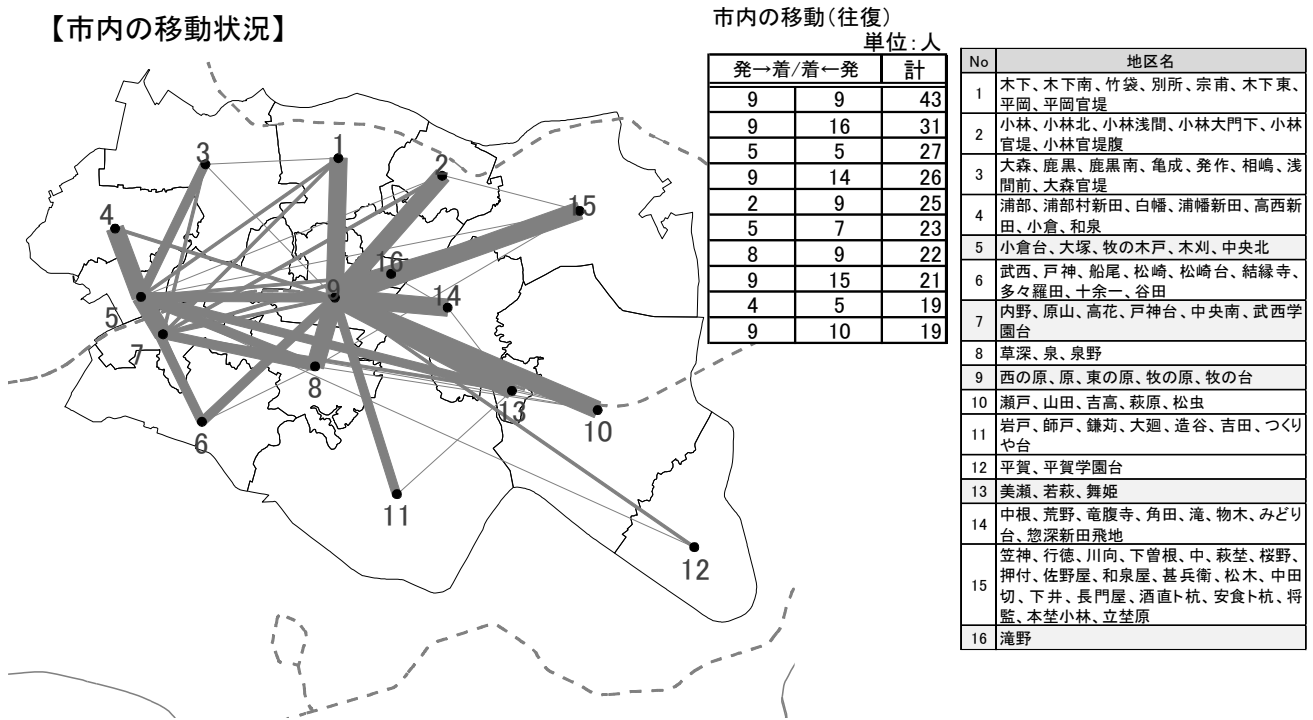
【市内の移動状況】

3
1
2
15
4
16
9
14
5
7
8
13
10
6
11
12

市内の移動(往復)
単位:人

| 発→着/着←発 | | 計 |
|---|---|---|
| 9 | 9 | 43 |
| 9 | 16 | 31 |
| 5 | 5 | 27 |
| 9 | 14 | 26 |
| 2 | 9 | 25 |
| 5 | 7 | 23 |
| 8 | 9 | 22 |
| 9 | 15 | 21 |
| 4 | 5 | 19 |
| 9 | 10 | 19 |

| No | 地区名 |
|---|---|
| 1 | 木下、木下南、竹袋、別所、宗甫、木下東、平岡、平岡官堤 |
| 2 | 小林、小林北、小林浅間、小林大門下、小林官堤、小林官堤腹 |
| 3 | 大森、鹿黒、鹿黒南、亀成、発作、相嶋、浅間前、大森官堤 |
| 4 | 浦部、浦部村新田、白幡、浦幡新田、高西新田、小倉、和泉 |
| 5 | 小倉台、大塚、牧の木戸、木刈、中央北 |
| 6 | 武西、戸神、船尾、松崎、松崎台、結縁寺、多々羅田、十余一、谷田 |
| 7 | 内野、原山、高花、戸神台、中央南、武西学園台 |
| 8 | 草深、泉、泉野 |
| 9 | 西の原、原、東の原、牧の原、牧の台 |
| 10 | 瀬戸、山田、吉高、萩原、松虫 |
| 11 | 岩戸、師戸、鎌苅、大廻、造谷、吉田、つくりや台 |
| 12 | 平賀、平賀学園台 |
| 13 | 美瀬、若萩、舞姫 |
| 14 | 中根、荒野、竜腹寺、角田、滝、物木、みどり台、惣深新田飛地 |
| 15 | 笠神、行徳、川向、下曽根、中、萩埜、桜野、押付、佐野屋、和泉屋、甚兵衛、松木、中田切、下井、長門屋、酒直卜杭、安食卜杭、将監、本埜小林、立埜原 |
| 16 | 滝野 |